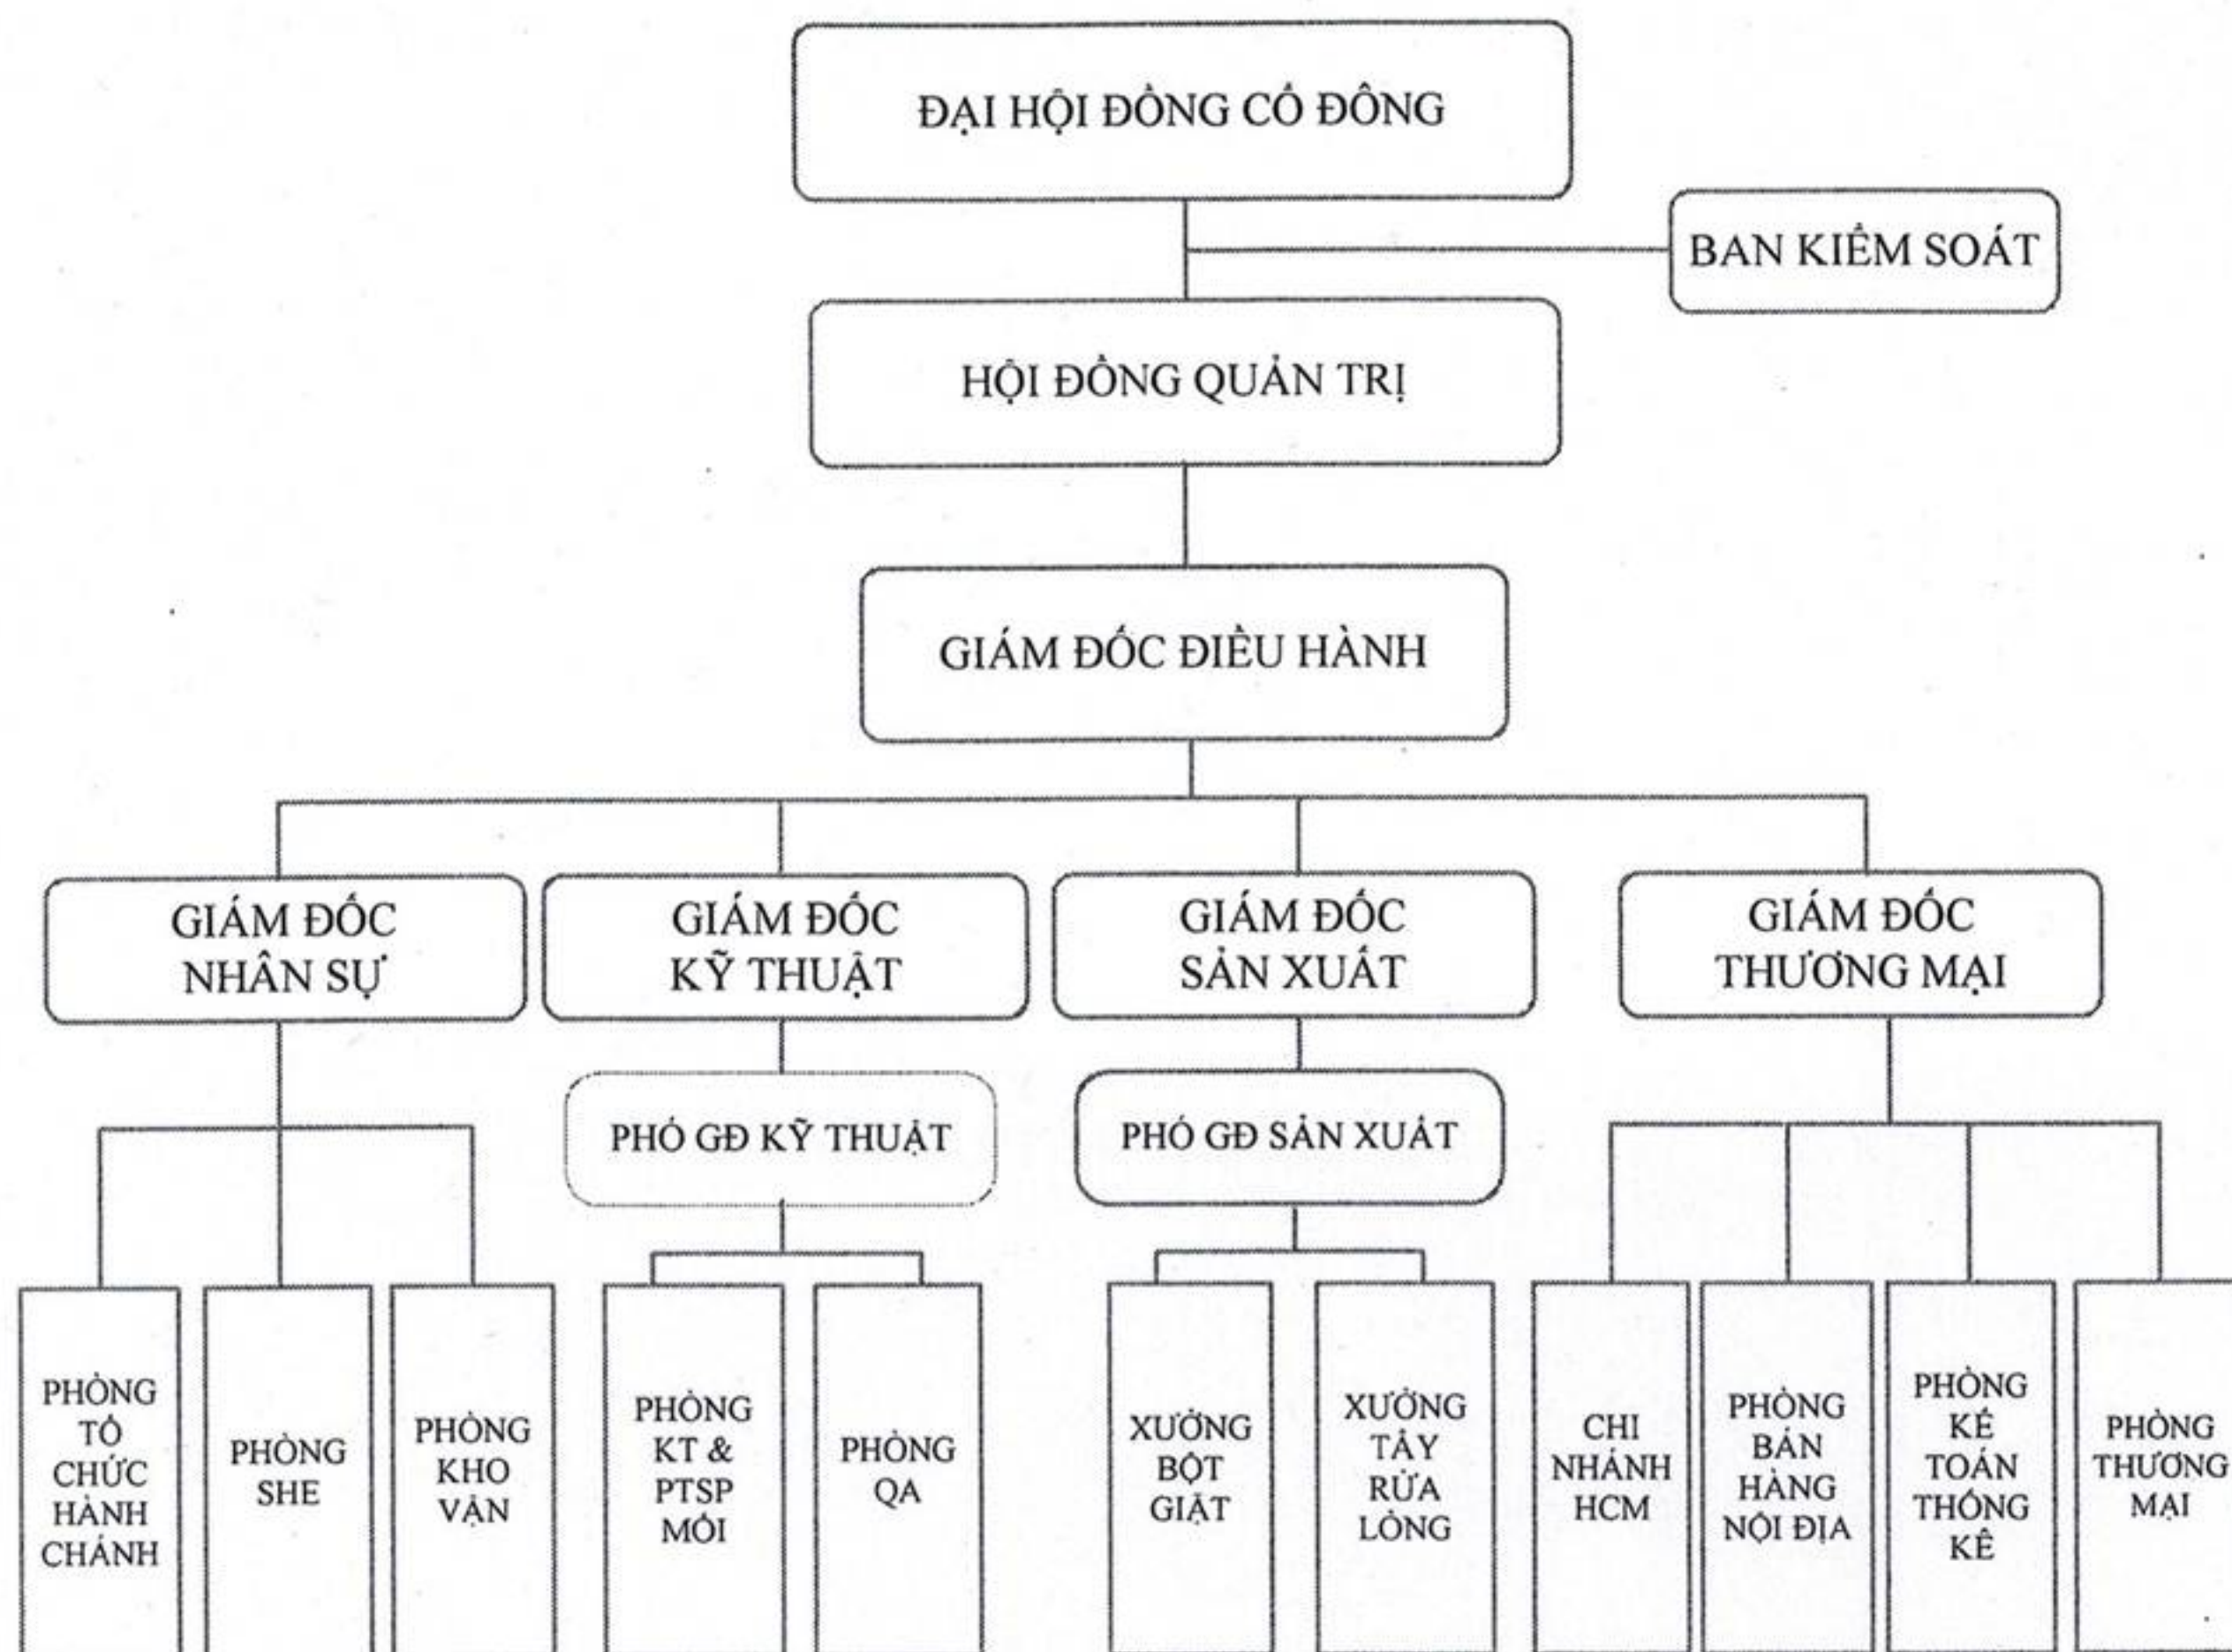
ĐẠI HỘI ĐỒNG CỔ ĐÔNG

BAN KIỂM SOÁT

HỘI ĐỒNG QUẢN TRỊ

GIÁM ĐỐC ĐIỀU HÀNH

GIÁM ĐỐC NHÂN SỰ

GIÁM ĐỐC KỸ THUẬT

GIÁM ĐỐC SẢN XUẤT

GIÁM ĐỐC THƯƠNG MẠI

PHÓ GĐ KỸ THUẬT

PHÓ GĐ SẢN XUẤT

PHÒNG TỔ CHỨC HÀNH CHÁNH

PHÒNG SHE

PHÒNG KHO VẬN

PHÒNG KT & PTSP MỚI

PHÒNG QA

XƯỞNG BỘT GIẶT

XƯỞNG TẨY RỬA LỎNG

CHI NHÁNH HCM

PHÒNG BÁN HÀNG NỘI ĐỊA

PHÒNG KẾ TOÁN THỐNG KÊ

PHÒNG THƯƠNG MẠI